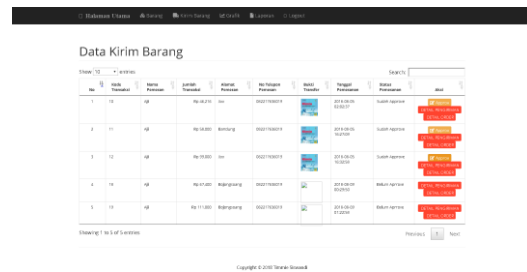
Halaman Utama Barang Kirim Barang Grafik Laporan Logout

Data Kirim Barang

Show 10 entries

Search:

| No | Kode Transaksi | Nama Pemesan | Jumlah Transaksi | Alamat Pemesan | No Telepon Pemesan | Bukti Transfer | Tanggal Pemesanan | Status Pemesanan | Aksi |
|---|---|---|---|---|---|---|---|---|---|
| 1 | 10 | Ajil | Rp 46.210 | Uui | 085271936019 | | 2018-08-09 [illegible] | Sudah Approve | Approve DETAIL PENGIRIMAN DETAIL ORDER |
| 2 | 11 | Ajil | Rp 58.000 | Bandung | 085271936019 | | 2018-08-09 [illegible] | Sudah Approve | Approve DETAIL PENGIRIMAN DETAIL ORDER |
| 3 | 12 | Ajil | Rp 39.000 | Uui | 085271936019 | | 2018-08-09 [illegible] | Sudah Approve | Approve DETAIL PENGIRIMAN DETAIL ORDER |
| 4 | 16 | Ajil | Rp 47.000 | Bojongsoang | 085271936019 | | 2018-08-09 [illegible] | Belum Approve | DETAIL PENGIRIMAN DETAIL ORDER |
| 5 | 18 | Ajil | Rp 111.000 | Bojongsoang | 085271936019 | | 2018-08-09 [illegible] | Belum Approve | DETAIL PENGIRIMAN DETAIL ORDER |

Showing 1 to 5 of 5 entries

Previous 1 Next

Copyright © 2018 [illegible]